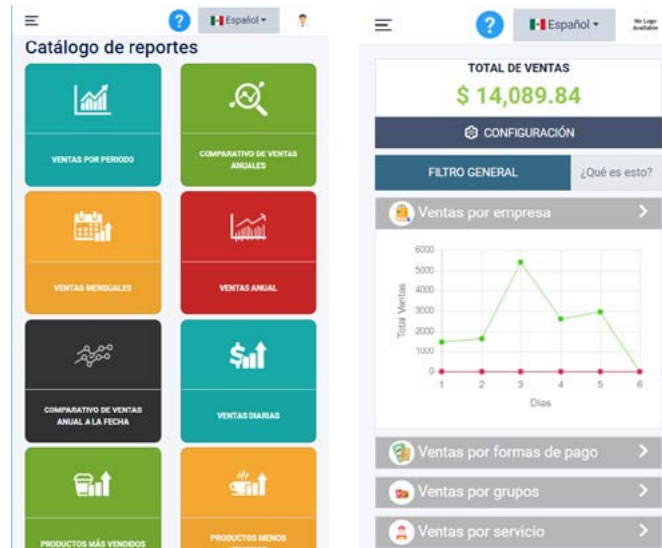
? Español ▾

Catálogo de reportes

VENTAS POR PERIODO

COMPARATIVO DE VENTAS ANUALES

VENTAS MENSUALES

VENTAS ANUAL

COMPARATIVO DE VENTAS ANUAL A LA FECHA

VENTAS DIARIAS

PRODUCTOS MÁS VENDIDOS

PRODUCTOS MENOS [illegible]

? Español ▾ No Logo Available

TOTAL DE VENTAS

$ 14,089.84

CONFIGURACIÓN

FILTRO GENERAL

¿Qué es esto?

Ventas por empresa

6000
5000
4000
3000
2000
1000
0

Total Ventas

1 2 3 4 5 6

Días

Ventas por formas de pago

Ventas por grupos

Ventas por servicio